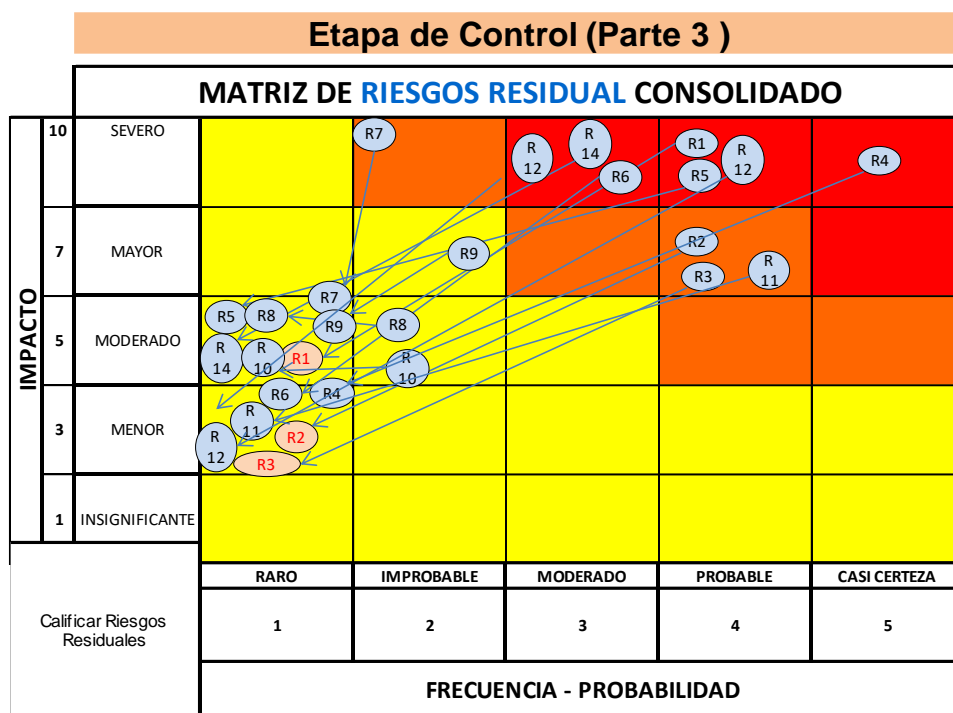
Etapa de Control (Parte 3 )

MATRIZ DE RIESGOS RESIDUAL CONSOLIDADO

IMPACTO

10 SEVERO
7 MAYOR
5 MODERADO
3 MENOR
1 INSIGNIFICANTE

R7 R12 R14 R6 R1 R12 R5 R4
R9 R2 R3 R11
R7 R5 R8 R9 R8 R14 R10 R1 R10
R6 R4 R11 R2 R12 R3

| RARO | IMPROBABLE | MODERADO | PROBABLE | CASI CERTEZA |
|---|---|---|---|---|
| 1 | 2 | 3 | 4 | 5 |

Calificar Riesgos Residuales

FRECUENCIA - PROBABILIDAD